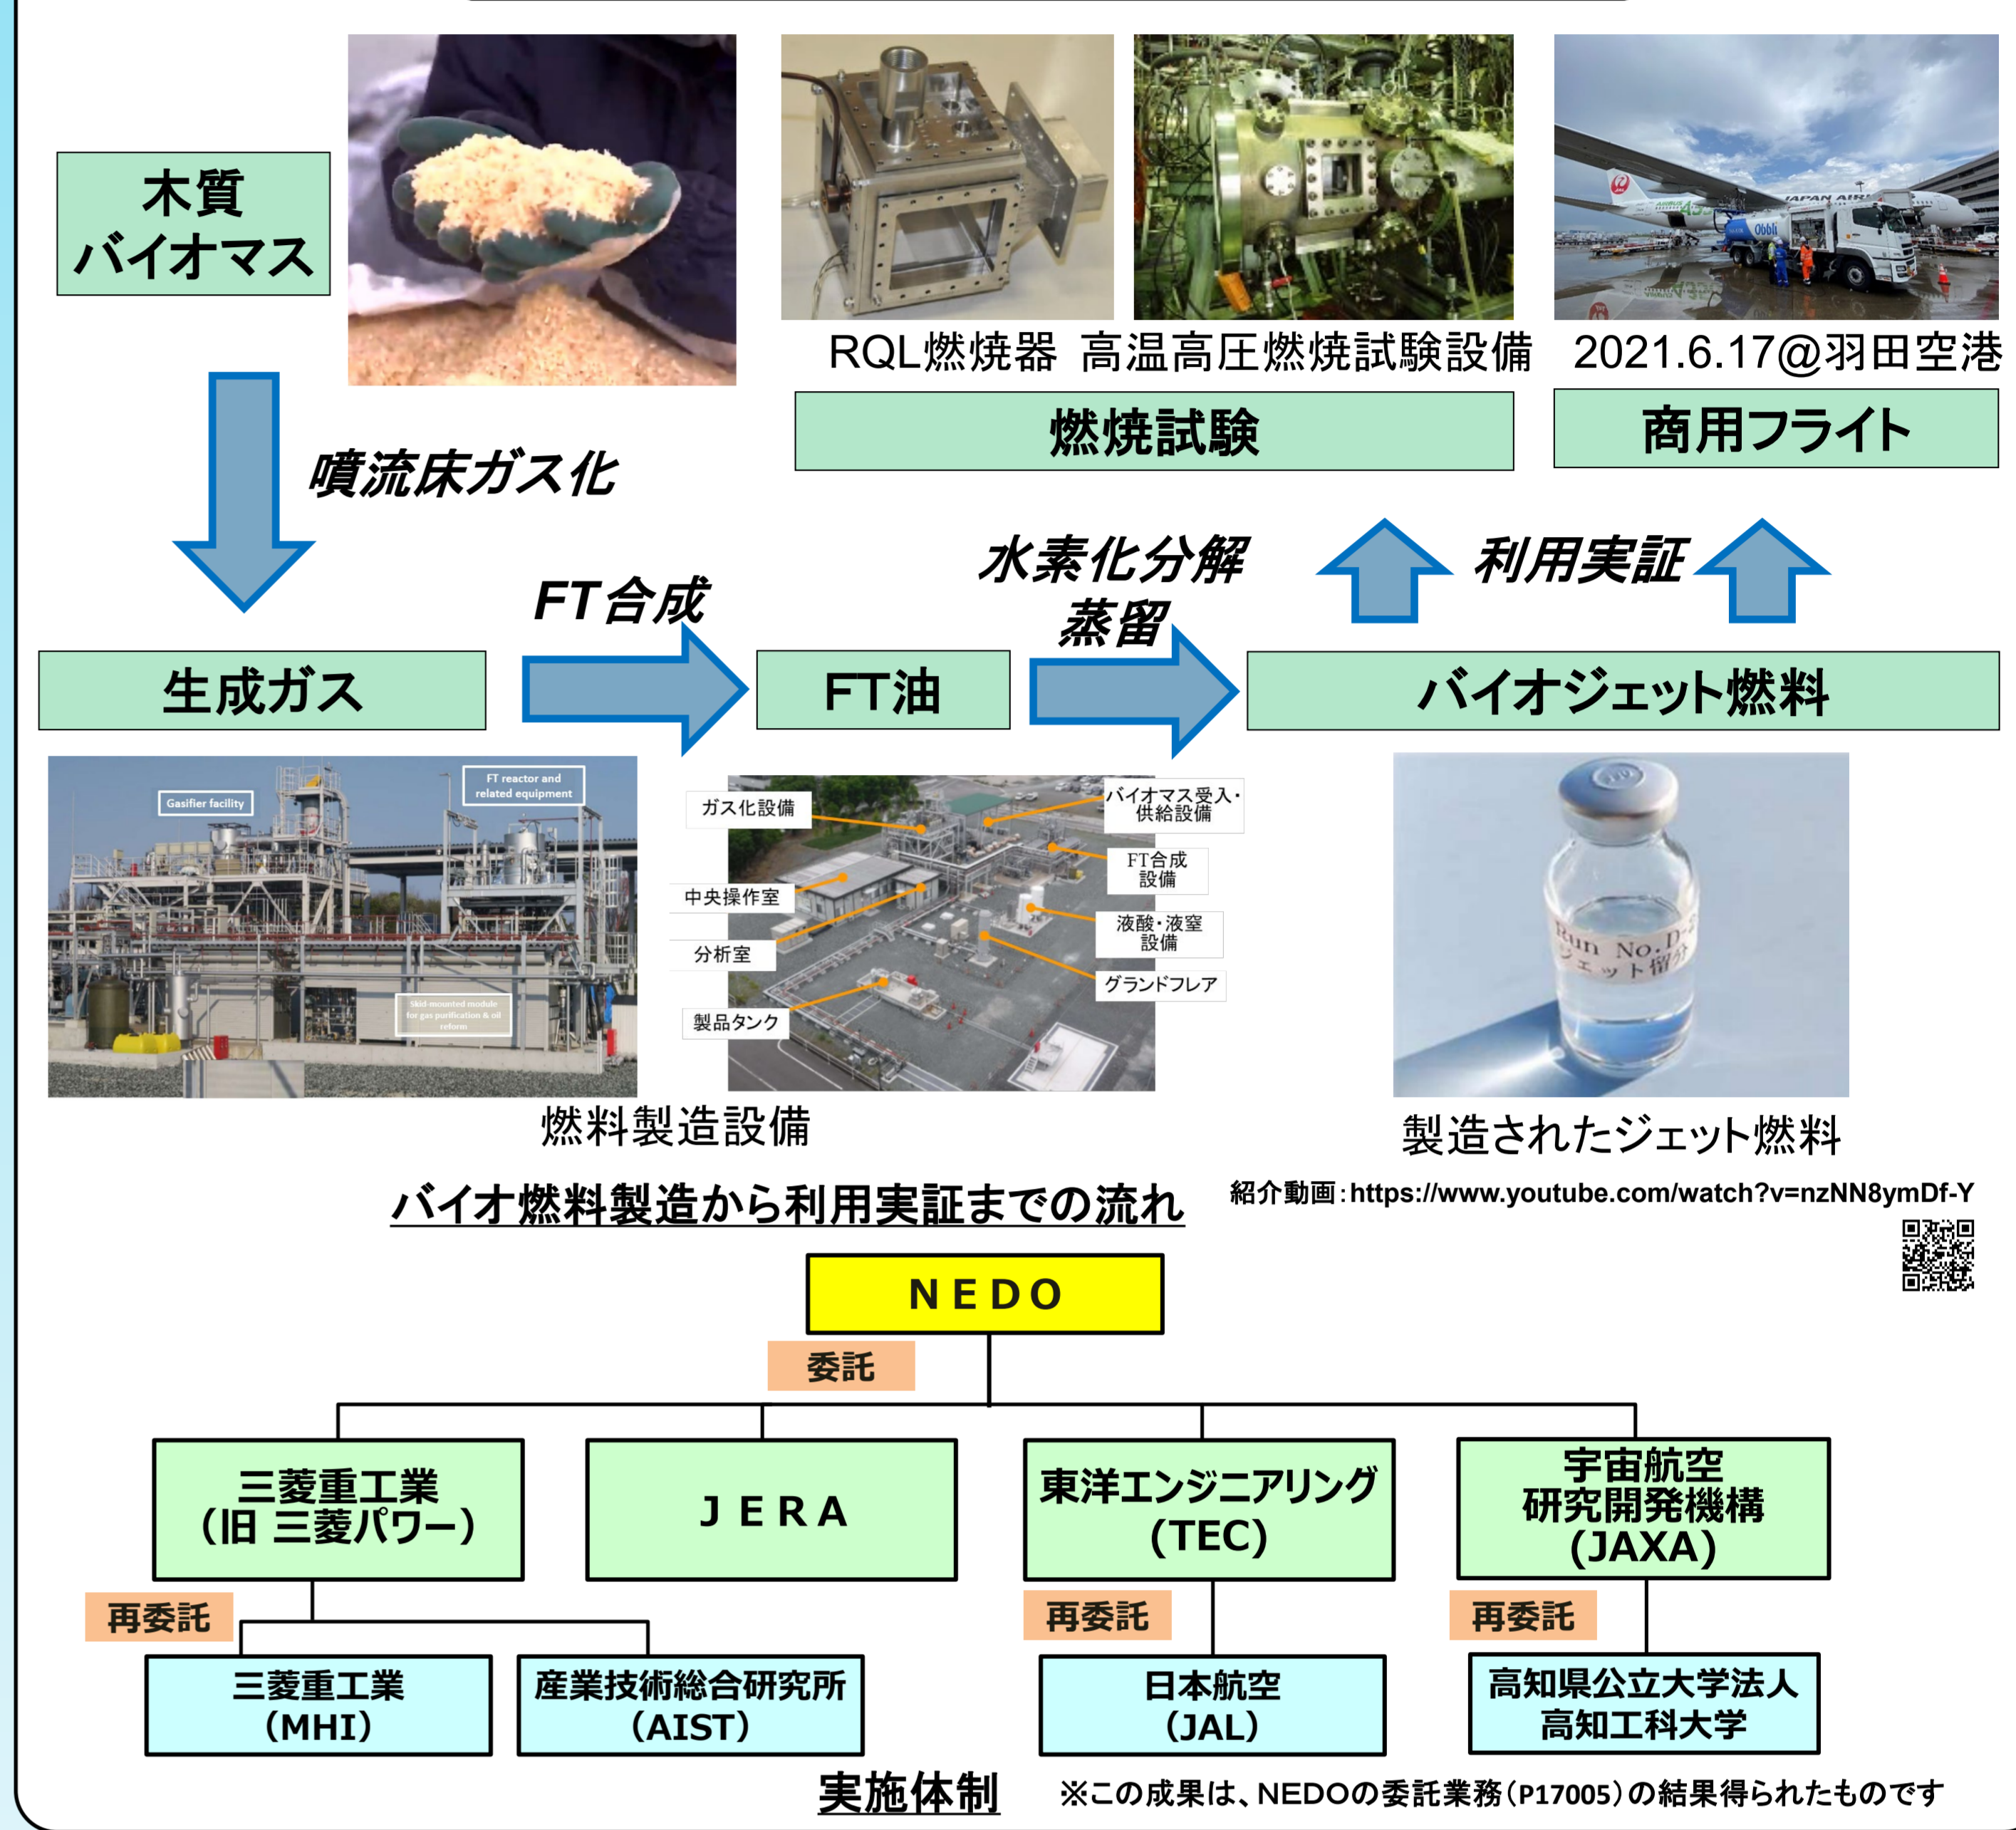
木質
バイオマス

RQL燃焼器　高温高圧燃焼試験設備　2021.6.17@羽田空港

燃焼試験

商用フライト

噴流床ガス化

水素化分解
蒸留

利用実証

FT合成

生成ガス

FT油

バイオジェット燃料

Gasifier facility

FT reactor and related equipment

Skid-mounted module for gas purification & oil reform

ガス化設備

中央操作室

分析室

製品タンク

バイオマス受入・供給設備

FT合成設備

液酸・液窒設備

グランドフレア

Run No.D-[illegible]
ジェット留分

燃料製造設備

製造されたジェット燃料

バイオ燃料製造から利用実証までの流れ

紹介動画：https://www.youtube.com/watch?v=nzNN8ymDf-Y

NEDO

委託

三菱重工業
(旧 三菱パワー)

JERA

東洋エンジニアリング
(TEC)

宇宙航空
研究開発機構
(JAXA)

再委託

再委託

再委託

三菱重工業
(MHI)

産業技術総合研究所
(AIST)

日本航空
(JAL)

高知県公立大学法人
高知工科大学

実施体制

※この成果は、NEDOの委託業務（P17005）の結果得られたものです